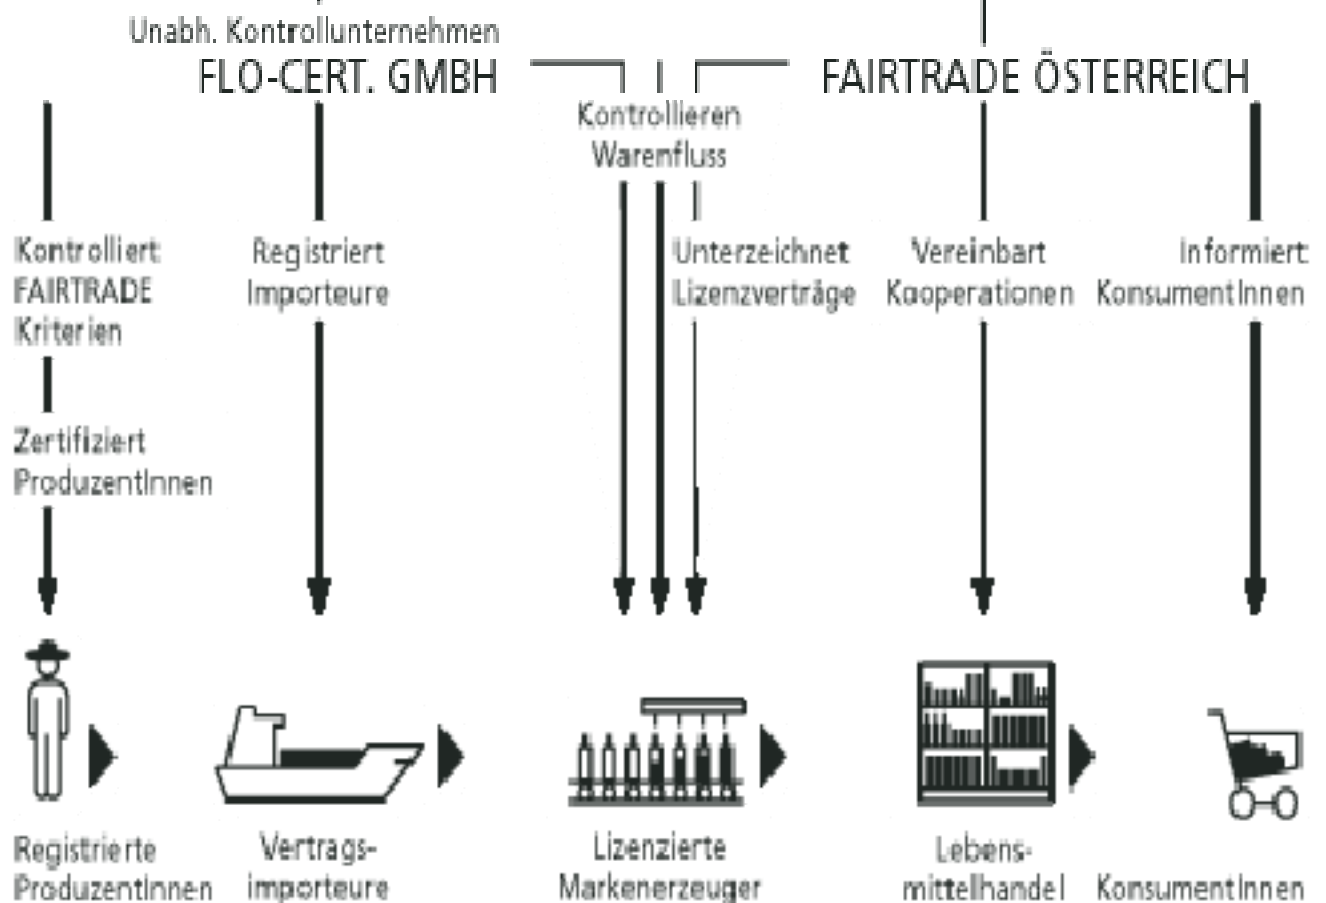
Unabh. Kontrollunternehmen
FLO-CERT. GMBH

FAIRTRADE ÖSTERREICH

Kontrollieren Warenfluss

Kontrolliert FAIRTRADE Kriterien

Zertifiziert ProduzentInnen

Registriert Importeure

Unterzeichnet Lizenzverträge

Vereinbart Kooperationen

Informiert KonsumentInnen

Registrierte ProduzentInnen

Vertragsimporteure

Lizenzierte Markenerzeuger

Lebensmittelhandel

KonsumentInnen